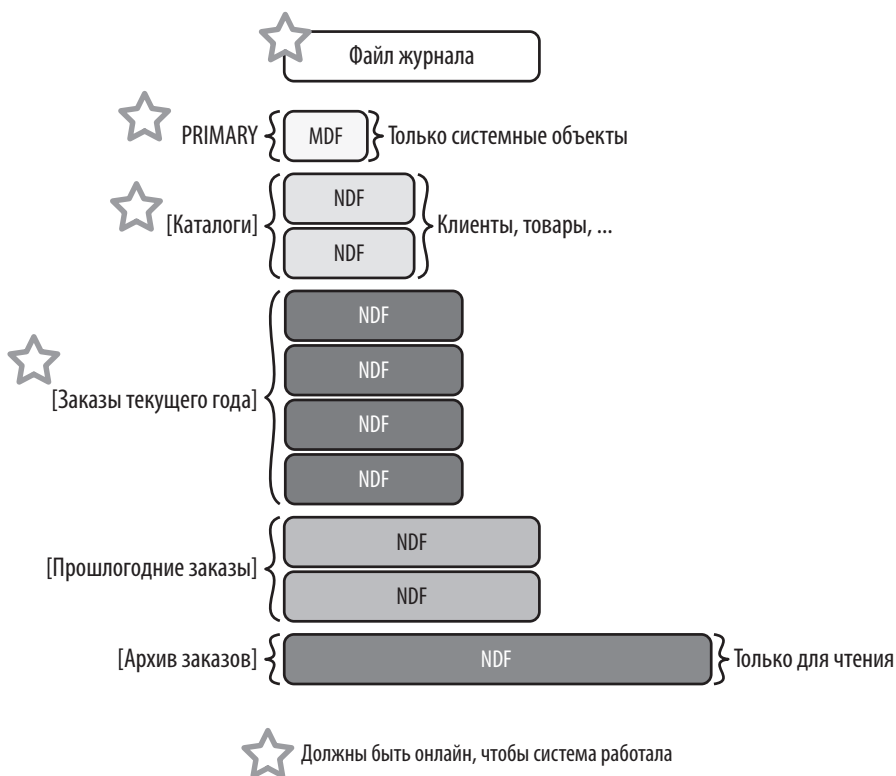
Файл журнала

PRIMARY MDF Только системные объекты

[Каталоги] NDF NDF Клиенты, товары, ...

[Заказы текущего года] NDF NDF NDF NDF

[Прошлогодние заказы] NDF NDF

[Архив заказов] NDF Только для чтения

Должны быть онлайн, чтобы система работала